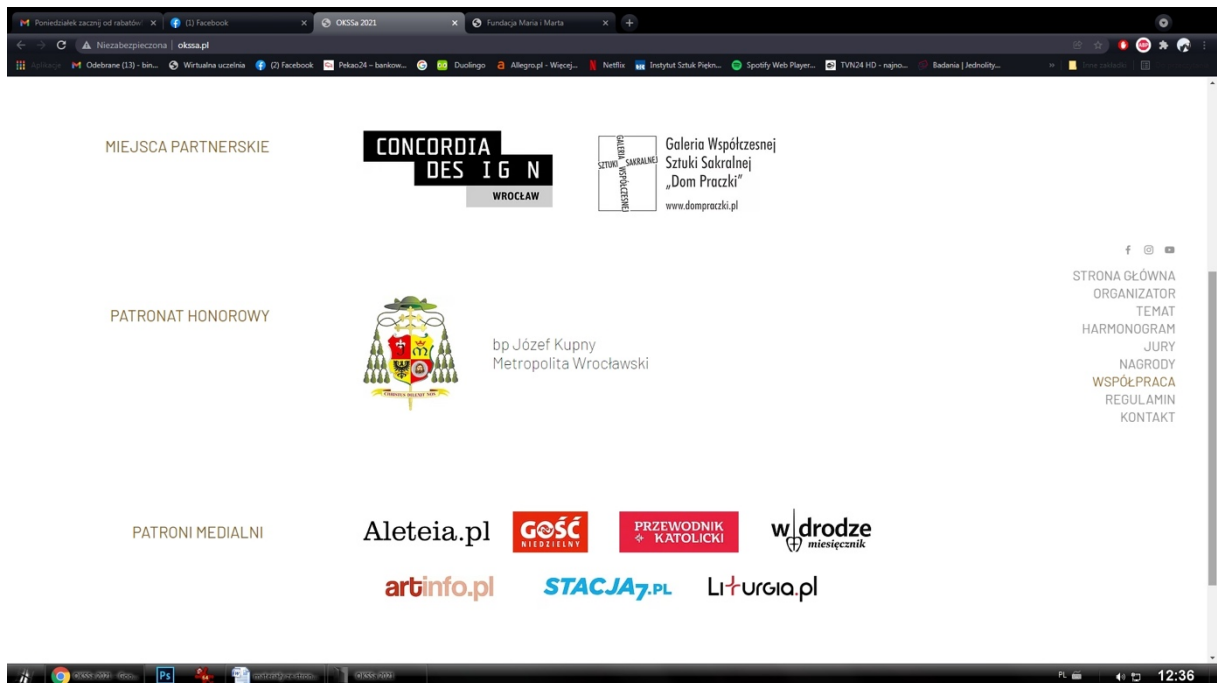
Poniedziałek zacznij od rabatów! × (1) Facebook × OKSSa 2021 × Fundacja Maria i Marta × +

Niezabezpieczona | okssa.pl

Aplikacje Odebrane (13) - bin... Wirtualna uczelnia (2) Facebook Pekao24 – bankow... Duolingo Allegro.pl - Więcej... Netflix Instytut Sztuk Piękn... Spotify Web Player... TVN24 HD - najno... Badania | Jednolity... Inne zakładki

MIEJSCA PARTNERSKIE

CONCORDIA DESIGN WROCŁAW

GALERIA SZTUKI SAKRALNEJ WSPÓŁCZESNEJ

Galeria Współczesnej Sztuki Sakralnej „Dom Praczki"
www.dompraczki.pl

STRONA GŁÓWNA
ORGANIZATOR
TEMAT
HARMONOGRAM
JURY
NAGRODY
WSPÓŁPRACA
REGULAMIN
KONTAKT

PATRONAT HONOROWY

bp Józef Kupny
Metropolita Wrocławski

PATRONI MEDIALNI

Aleteia.pl

GOŚĆ NIEDZIELNY

PRZEWODNIK KATOLICKI

w drodze miesięcznik

artinfo.pl

STACJA7.PL

Liturgia.pl

OKSSa 2021 - Goo... Ps OKSSa 2021

PL 12:36